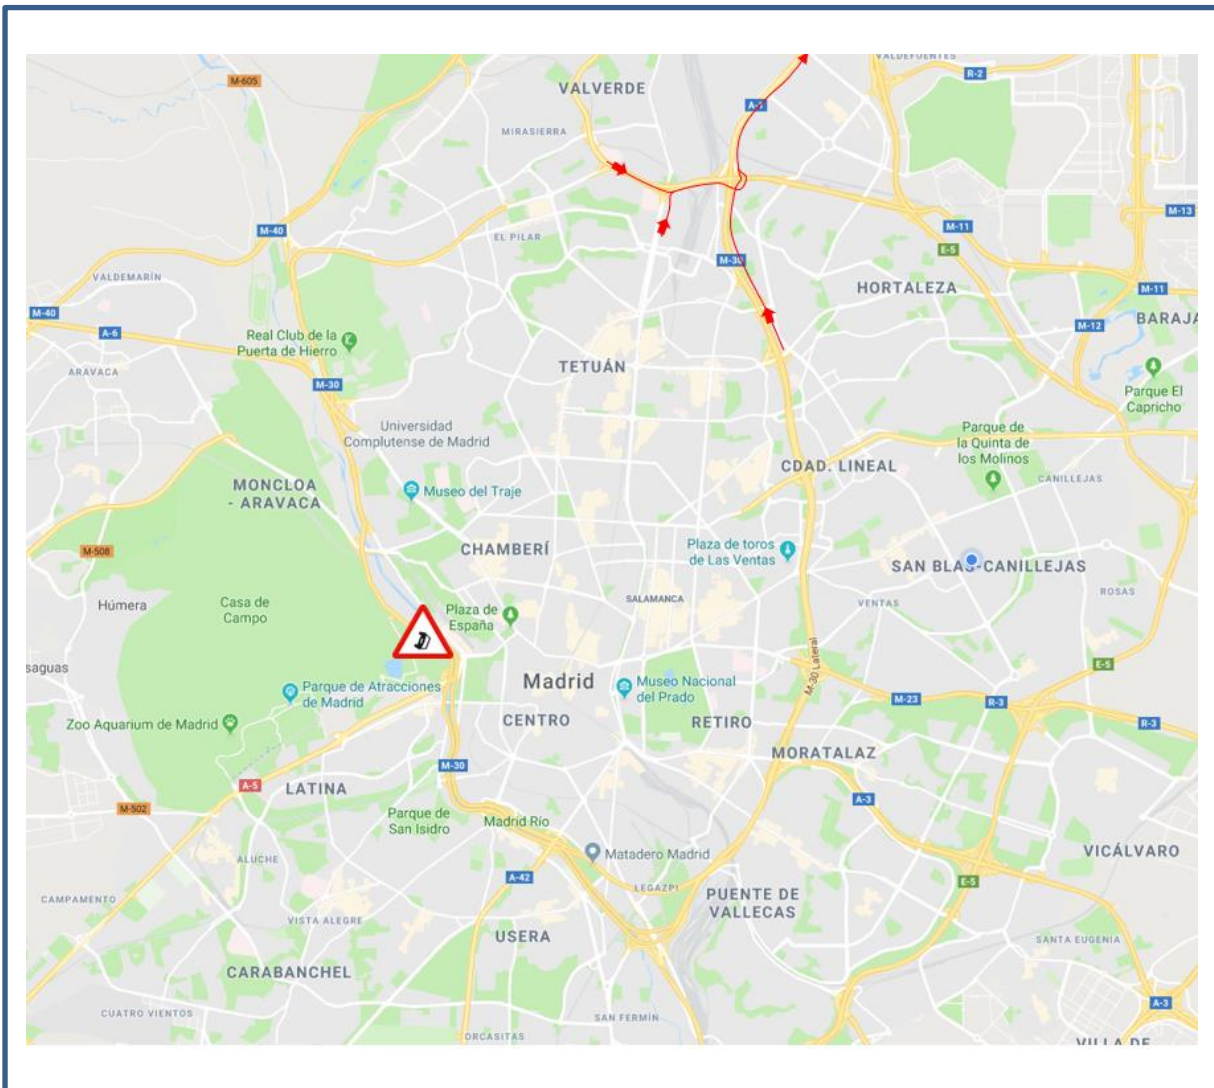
M-605
VALDEFUENTES
R-2
VALVERDE
A-1
MIRASIERRA
M-13
M-40
EL PILAR
M-11
E-5
M-30
VALDEMARÍN
HORTALEZA
M-11
M-40
A-6
M-12
BARAJ
Real Club de la Puerta de Hierro
ARAVACA
TETUÁN
M-30
Parque El Capricho
Universidad Complutense de Madrid
Parque de la Quinta de los Molinos
CDAD. LINEAL
MONCLOA - ARAVACA
CANILLEJAS
Museo del Traje
M-508
CHAMBERÍ
Plaza de toros de Las Ventas
SAN BLAS-CANILLEJAS
Húmera
Casa de Campo
SALAMANCA
VENTAS
ROSAS
Plaza de España
saguas
M-30 Lateral
E-5
Madrid
Parque de Atracciones de Madrid
Museo Nacional del Prado
M-23
R-3
R-3
CENTRO
RETIRO
Zoo Aquarium de Madrid
MORATALAZ
A-5
LATINA
M-30
M-502
A-3
Parque de San Isidro
Madrid Río
Matadero Madrid
VICÁLVARO
ALUCHE
A-42
LEGAZPI
PUENTE DE VALLECAS
E-5
CAMPAMENTO
VISTA ALEGRE
USERA
SANTA EUGENIA
CARABANCHEL
CUATRO VIENTOS
SAN FERMÍN
ORCASITAS
A-3
VILLA DE